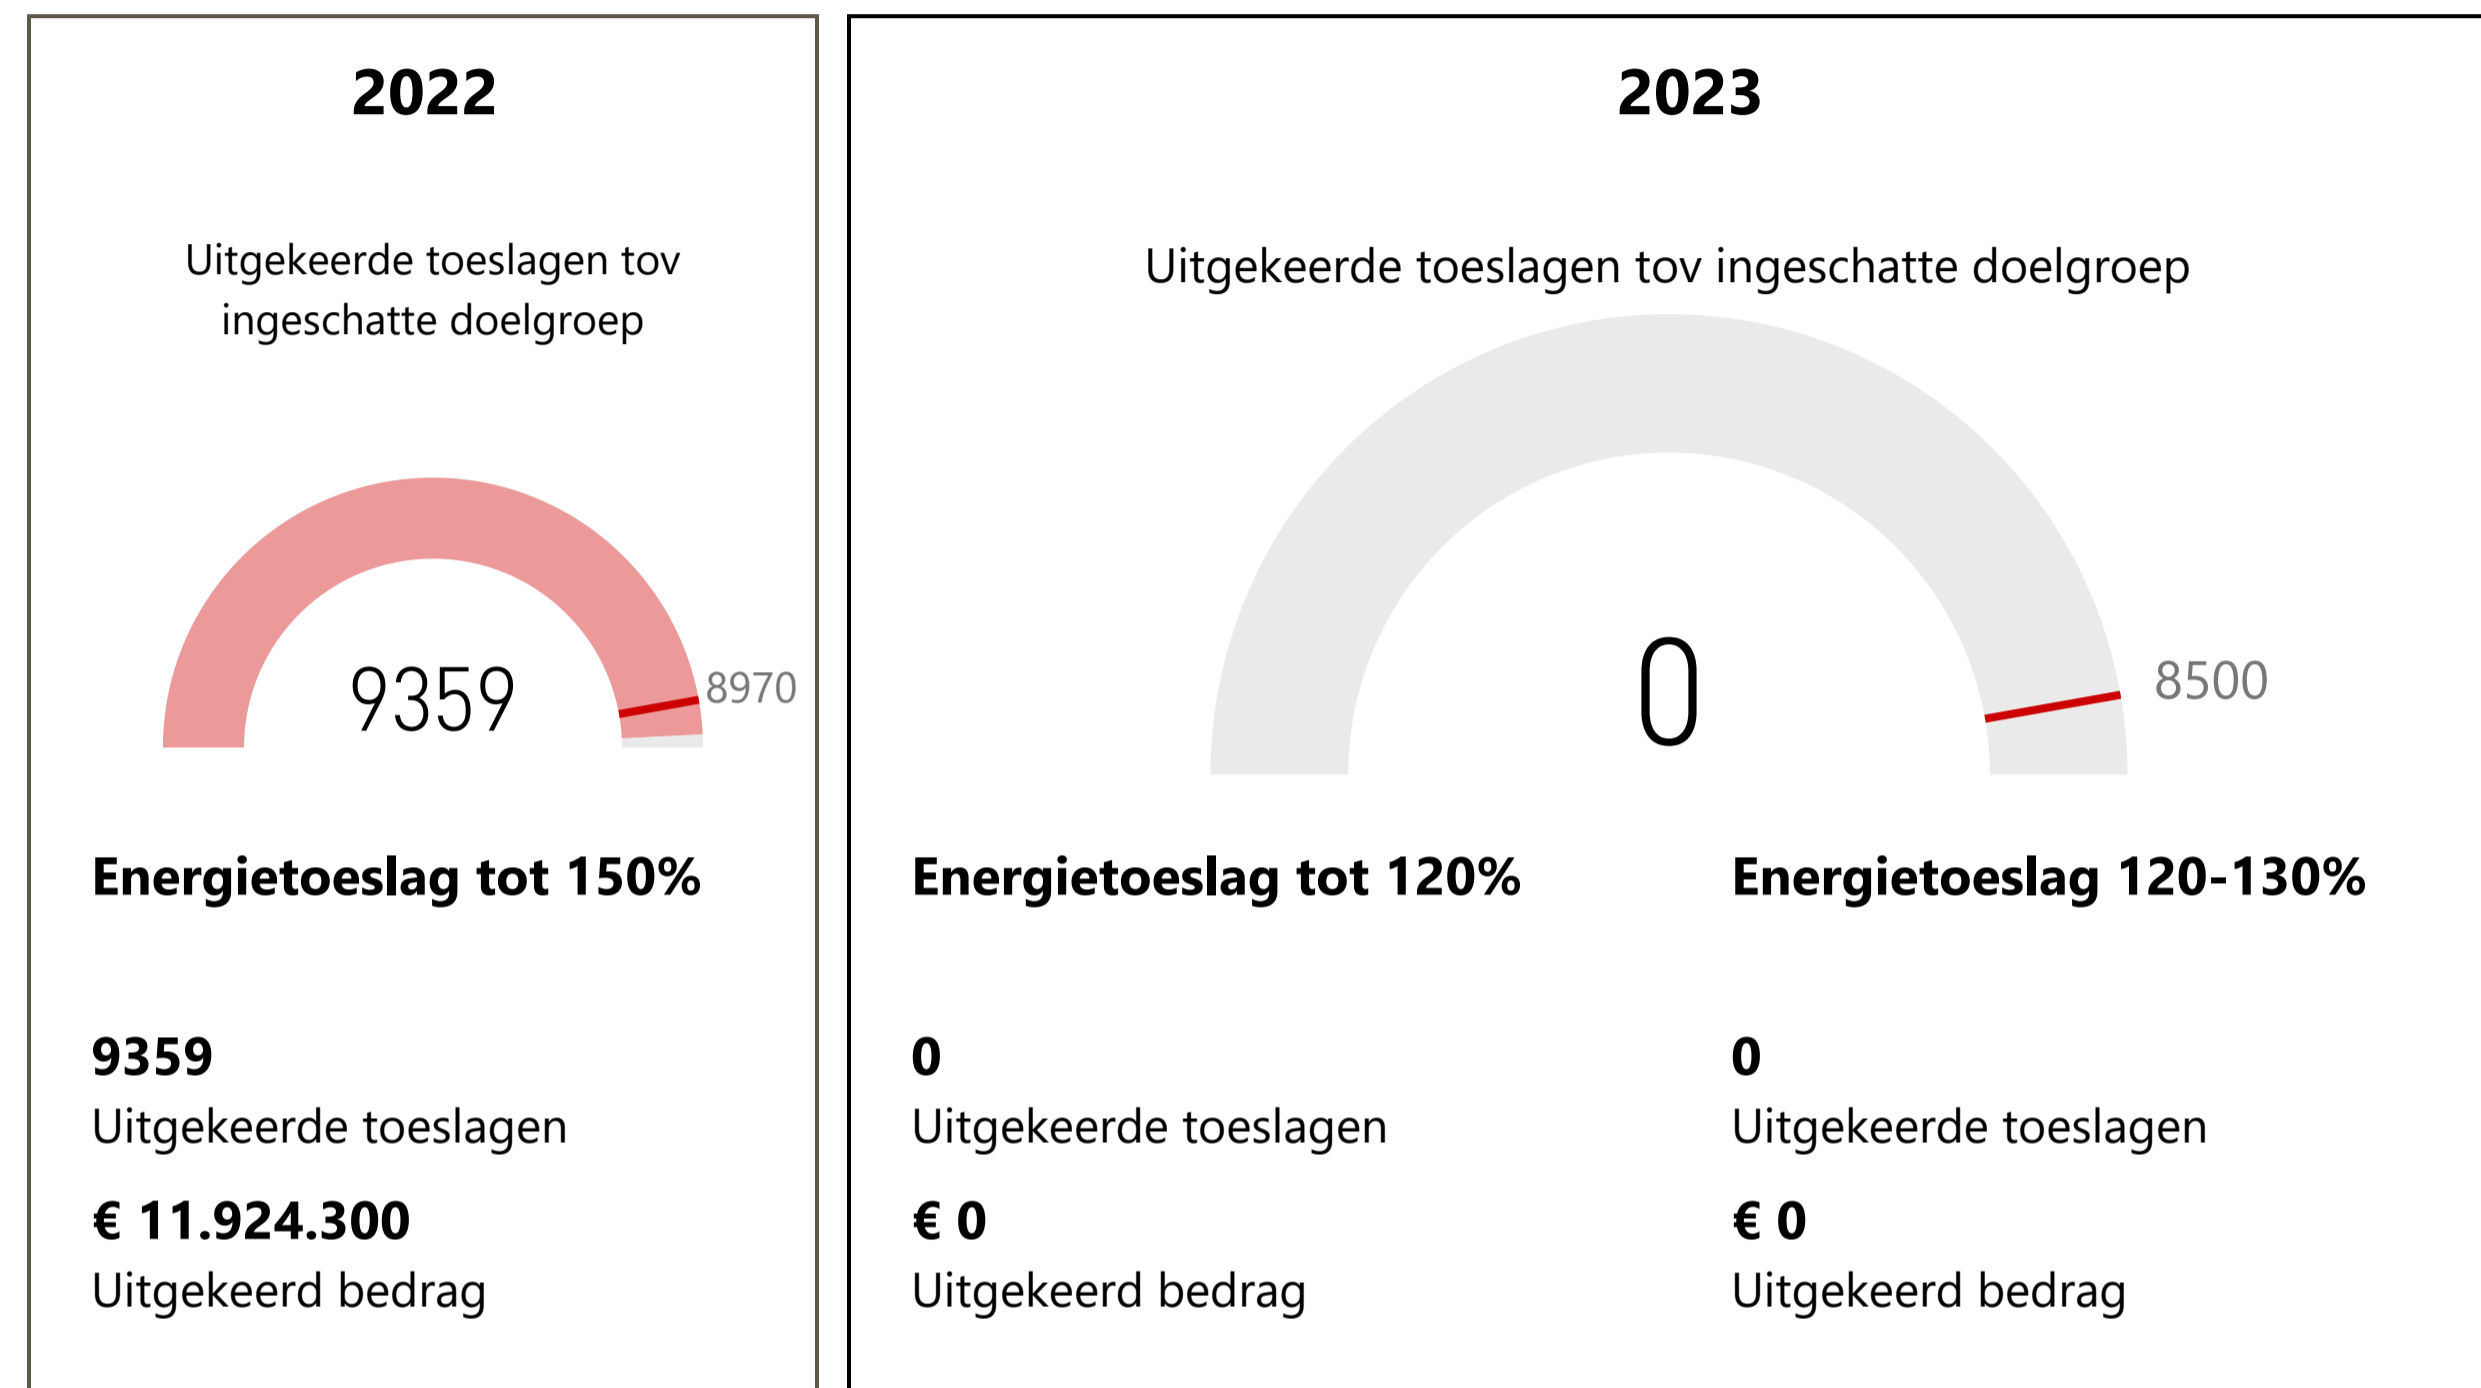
2022

Uitgekeerde toeslagen tov ingeschatte doelgroep

9359

8970

Energietoeslag tot 150%

9359
Uitgekeerde toeslagen

€ 11.924.300
Uitgekeerd bedrag

2023

Uitgekeerde toeslagen tov ingeschatte doelgroep

0

8500

Energietoeslag tot 120%

0
Uitgekeerde toeslagen

€ 0
Uitgekeerd bedrag

Energietoeslag 120-130%

0
Uitgekeerde toeslagen

€ 0
Uitgekeerd bedrag